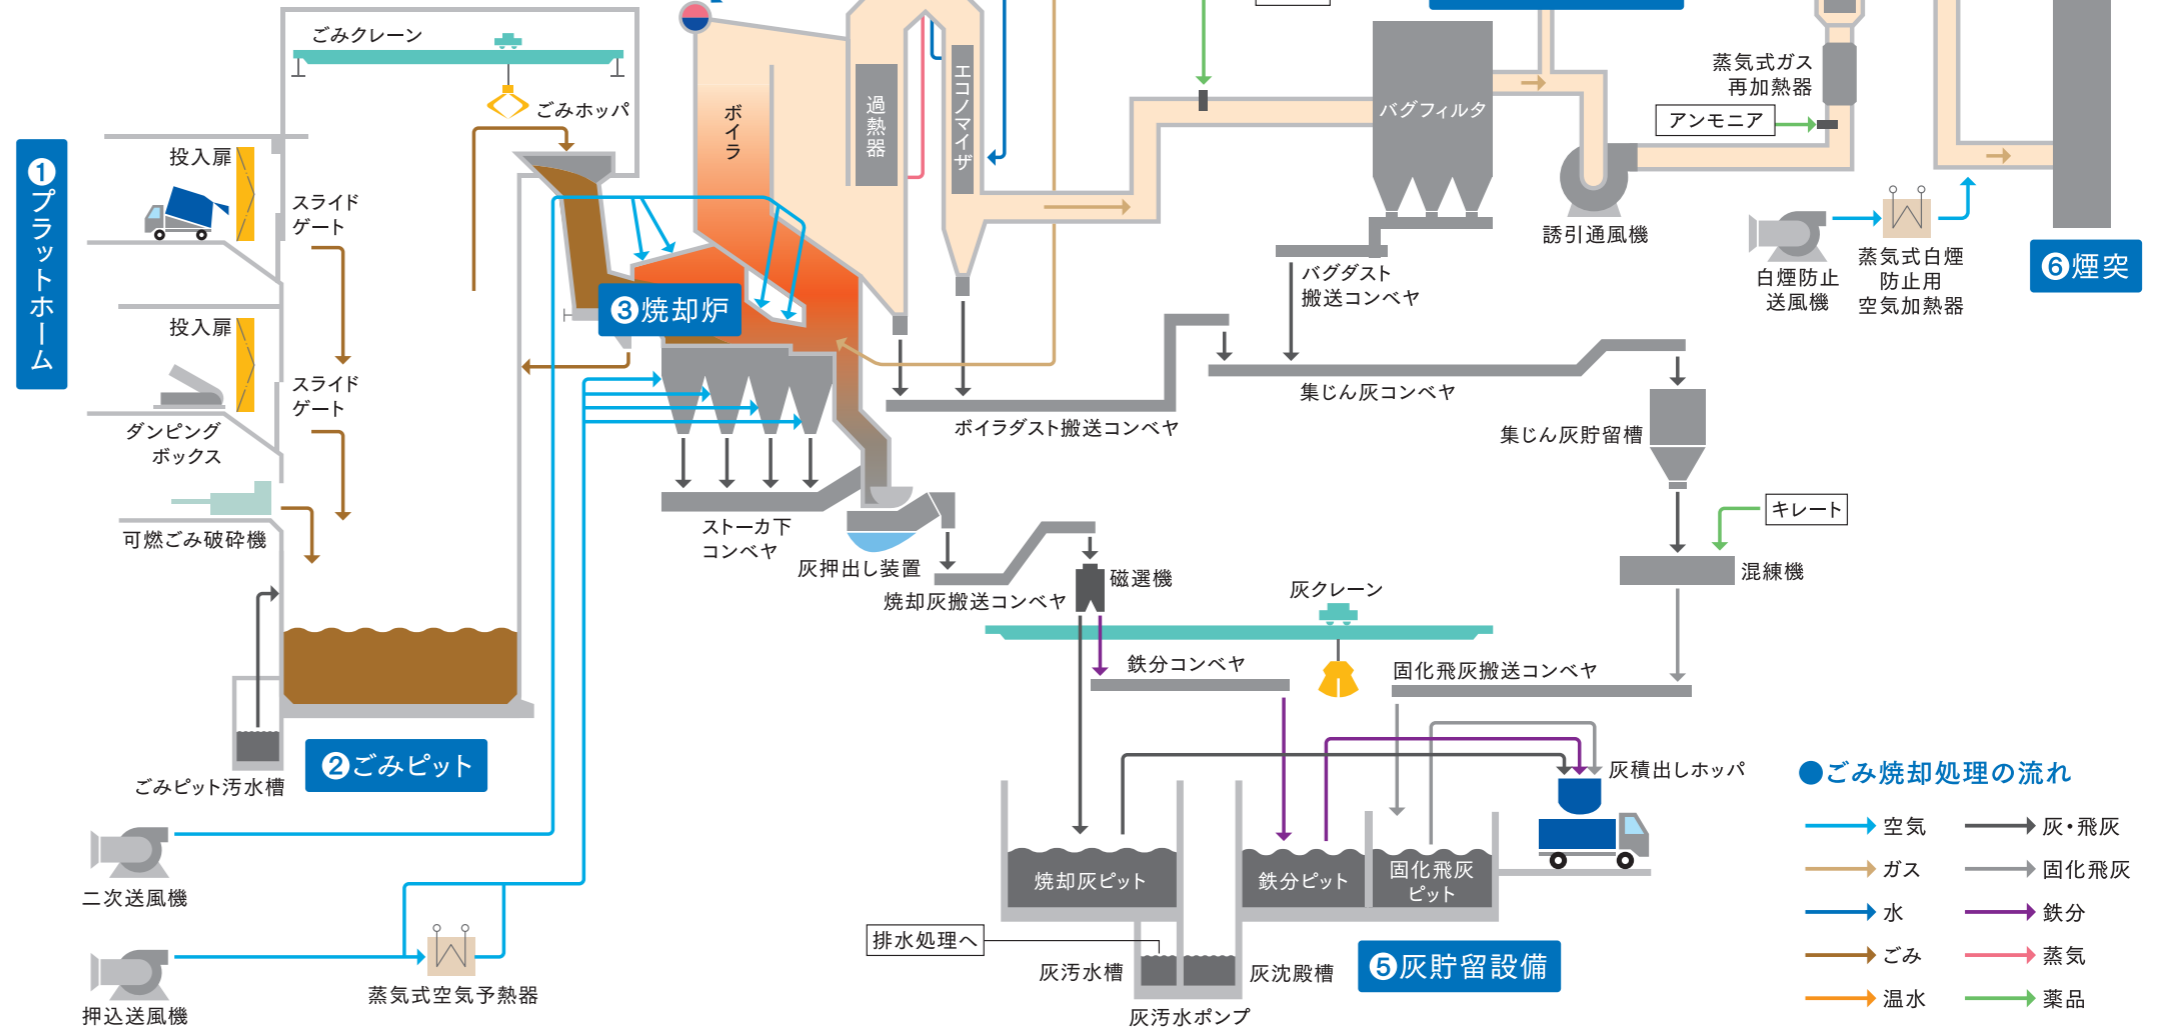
❶プラットホーム

投入扉

スライドゲート

投入扉

スライドゲート

ダンピングボックス

可燃ごみ破砕機

ごみクレーン

ごみホッパ

ごみピット汚水槽

❷ごみピット

二次送風機

押込送風機

蒸気式空気予熱器

ボイラ

過熱器

エコノマイザ

❸焼却炉

ストーカ下コンベヤ

灰押出し装置

ボイラダスト搬送コンベヤ

焼却灰搬送コンベヤ

磁選機

バグフィルタ

バグダスト搬送コンベヤ

集じん灰コンベヤ

誘引通風機

蒸気式ガス再加熱器

アンモニア

白煙防止送風機

蒸気式白煙防止用空気加熱器

❻煙突

集じん灰貯留槽

キレート

混練機

灰クレーン

鉄分コンベヤ

固化飛灰搬送コンベヤ

灰積出しホッパ

焼却灰ピット

鉄分ピット

固化飛灰ピット

排水処理へ

灰汚水槽

灰沈殿槽

灰汚水ポンプ

❺灰貯留設備

●ごみ焼却処理の流れ

空気

灰・飛灰

ガス

固化飛灰

水

鉄分

ごみ

蒸気

温水

薬品